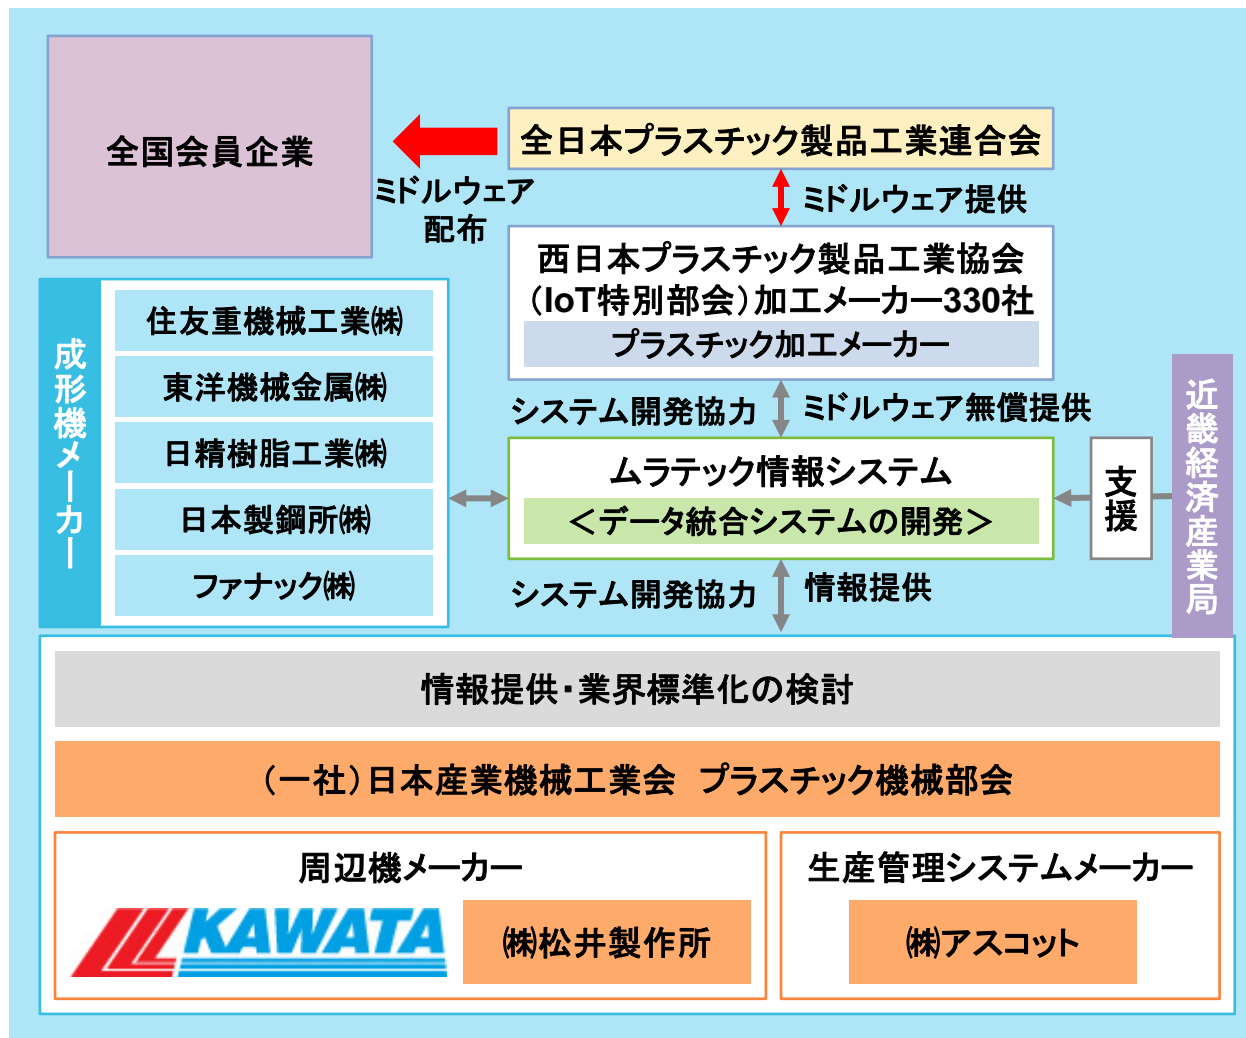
全国会員企業

ミドルウェア配布

全日本プラスチック製品工業連合会

ミドルウェア提供

西日本プラスチック製品工業協会（IoT特別部会）加工メーカー330社

プラスチック加工メーカー

成形機メーカー

住友重機械工業㈱

東洋機械金属㈱

日精樹脂工業㈱

日本製鋼所㈱

ファナック㈱

システム開発協力

ミドルウェア無償提供

ムラテック情報システム

＜データ統合システムの開発＞

支援

近畿経済産業局

システム開発協力

情報提供

情報提供・業界標準化の検討

（一社）日本産業機械工業会　プラスチック機械部会

周辺機メーカー

KAWATA

㈱松井製作所

生産管理システムメーカー

㈱アスコット